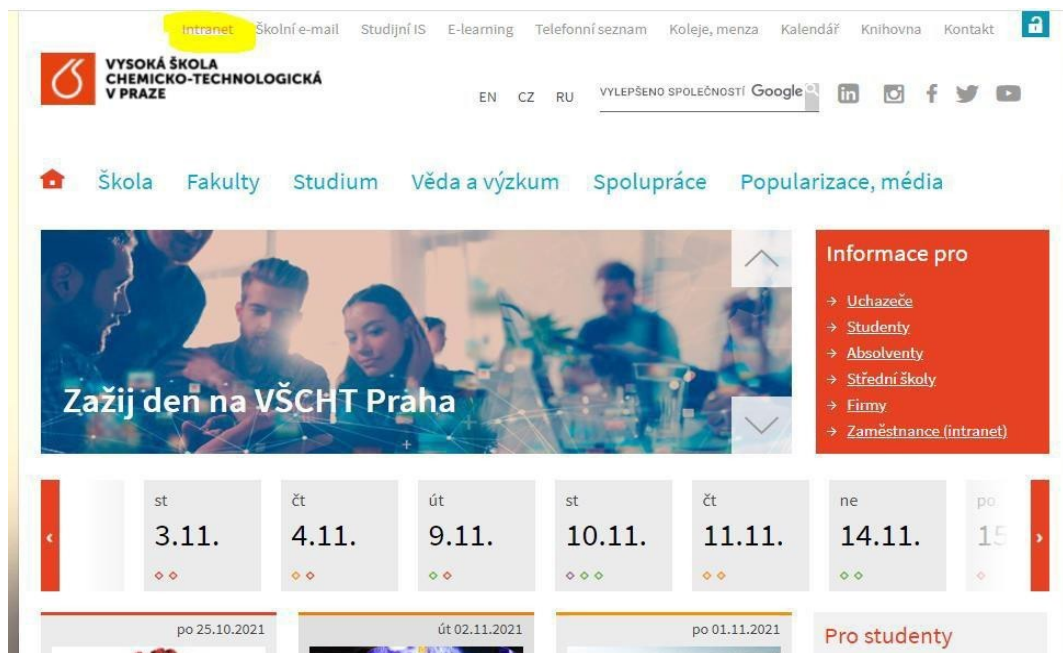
Intranet Školní e-mail Studijní IS E-learning Telefonní seznam Koleje, menza Kalendář Knihovna Kontakt

VYSOKÁ ŠKOLA CHEMICKO-TECHNOLOGICKÁ V PRAZE

EN CZ RU

VYLEPŠENO SPOLEČNOSTÍ Google

Škola Fakulty Studium Věda a výzkum Spolupráce Popularizace, média

Zažij den na VŠCHT Praha

Informace pro

→ Uchazeče
→ Studenty
→ Absolventy
→ Střední školy
→ Firmy
→ Zaměstnance (intranet)

st 3.11.

čt 4.11.

út 9.11.

st 10.11.

čt 11.11.

ne 14.11.

po 15

po 25.10.2021

út 02.11.2021

po 01.11.2021

Pro studenty